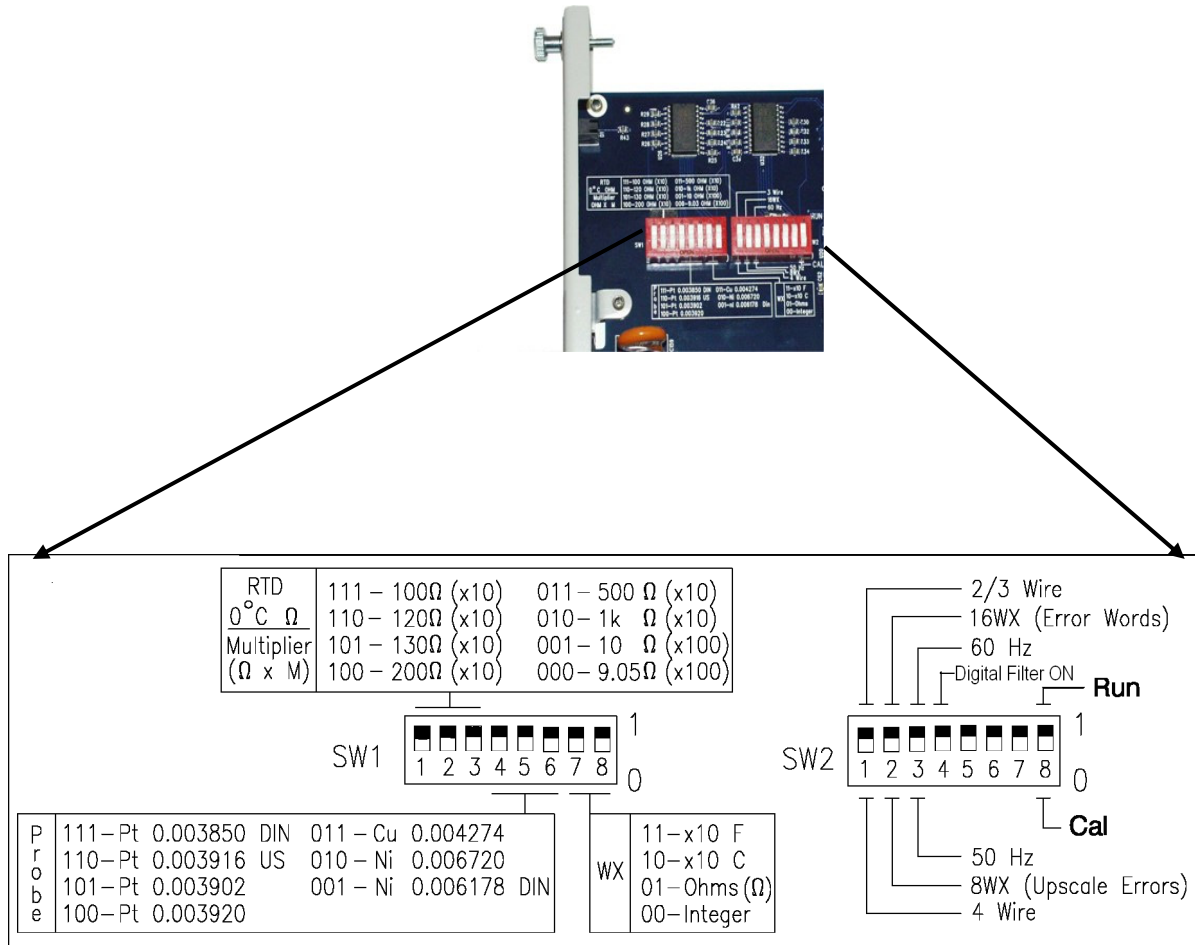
| RTD<br>0°C Ω<br>Multiplier<br>(Ω x M) | 111 – 100Ω (x10)<br>110 – 120Ω (x10)<br>101 – 130Ω (x10)<br>100 – 200Ω (x10) | 011 – 500 Ω (x10)<br>010 – 1k Ω (x10)<br>001 – 10 Ω (x100)<br>000 – 9.05Ω (x100) |
|---|---|---|

SW1
1 2 3 4 5 6 7 8
1
0

| Probe | 111 – Pt 0.003850 DIN<br>110 – Pt 0.003916 US<br>101 – Pt 0.003902<br>100 – Pt 0.003920 | 011 – Cu 0.004274<br>010 – Ni 0.006720<br>001 – Ni 0.006178 DIN |
|---|---|---|

| WX | 11 – x10 F<br>10 – x10 C<br>01 – Ohms (Ω)<br>00 – Integer |
|---|---|

2/3 Wire
16WX (Error Words)
60 Hz
Digital Filter ON
Run
SW2
1 2 3 4 5 6 7 8
1
0
Cal
50 Hz
8WX (Upscale Errors)
4 Wire